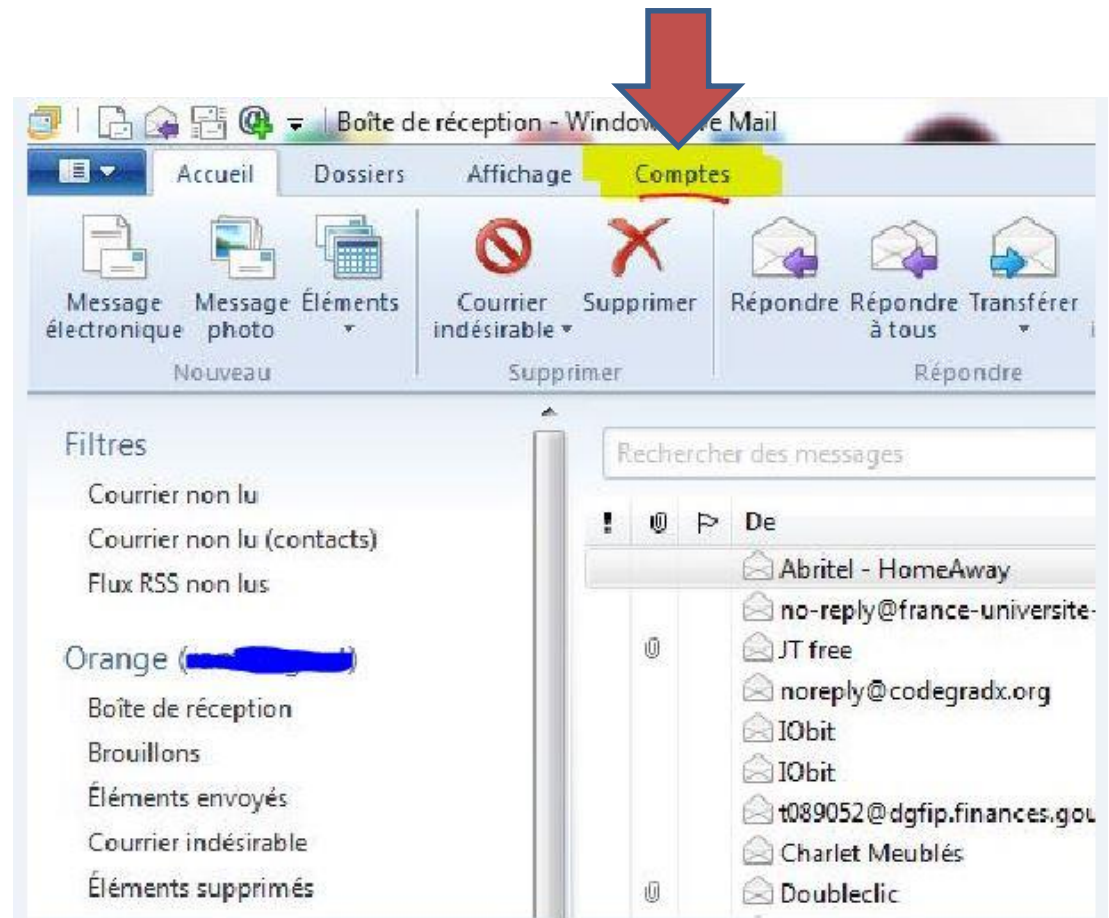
Boîte de réception - Window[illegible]e Mail

Accueil Dossiers Affichage Comptes

Message électronique
Message photo
Éléments
Nouveau

Courrier indésirable
Supprimer
Supprimer

Répondre
Répondre à tous
Transférer
Répondre

Filtres
Courrier non lu
Courrier non lu (contacts)
Flux RSS non lus

Orange ([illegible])
Boîte de réception
Brouillons
Éléments envoyés
Courrier indésirable
Éléments supprimés

Rechercher des messages

! De
Abritel - HomeAway
no-reply@france-universite-
JT free
noreply@codegradx.org
IObit
IObit
t089052@dgfip.finances.gou
Charlet Meublés
Doubleclic